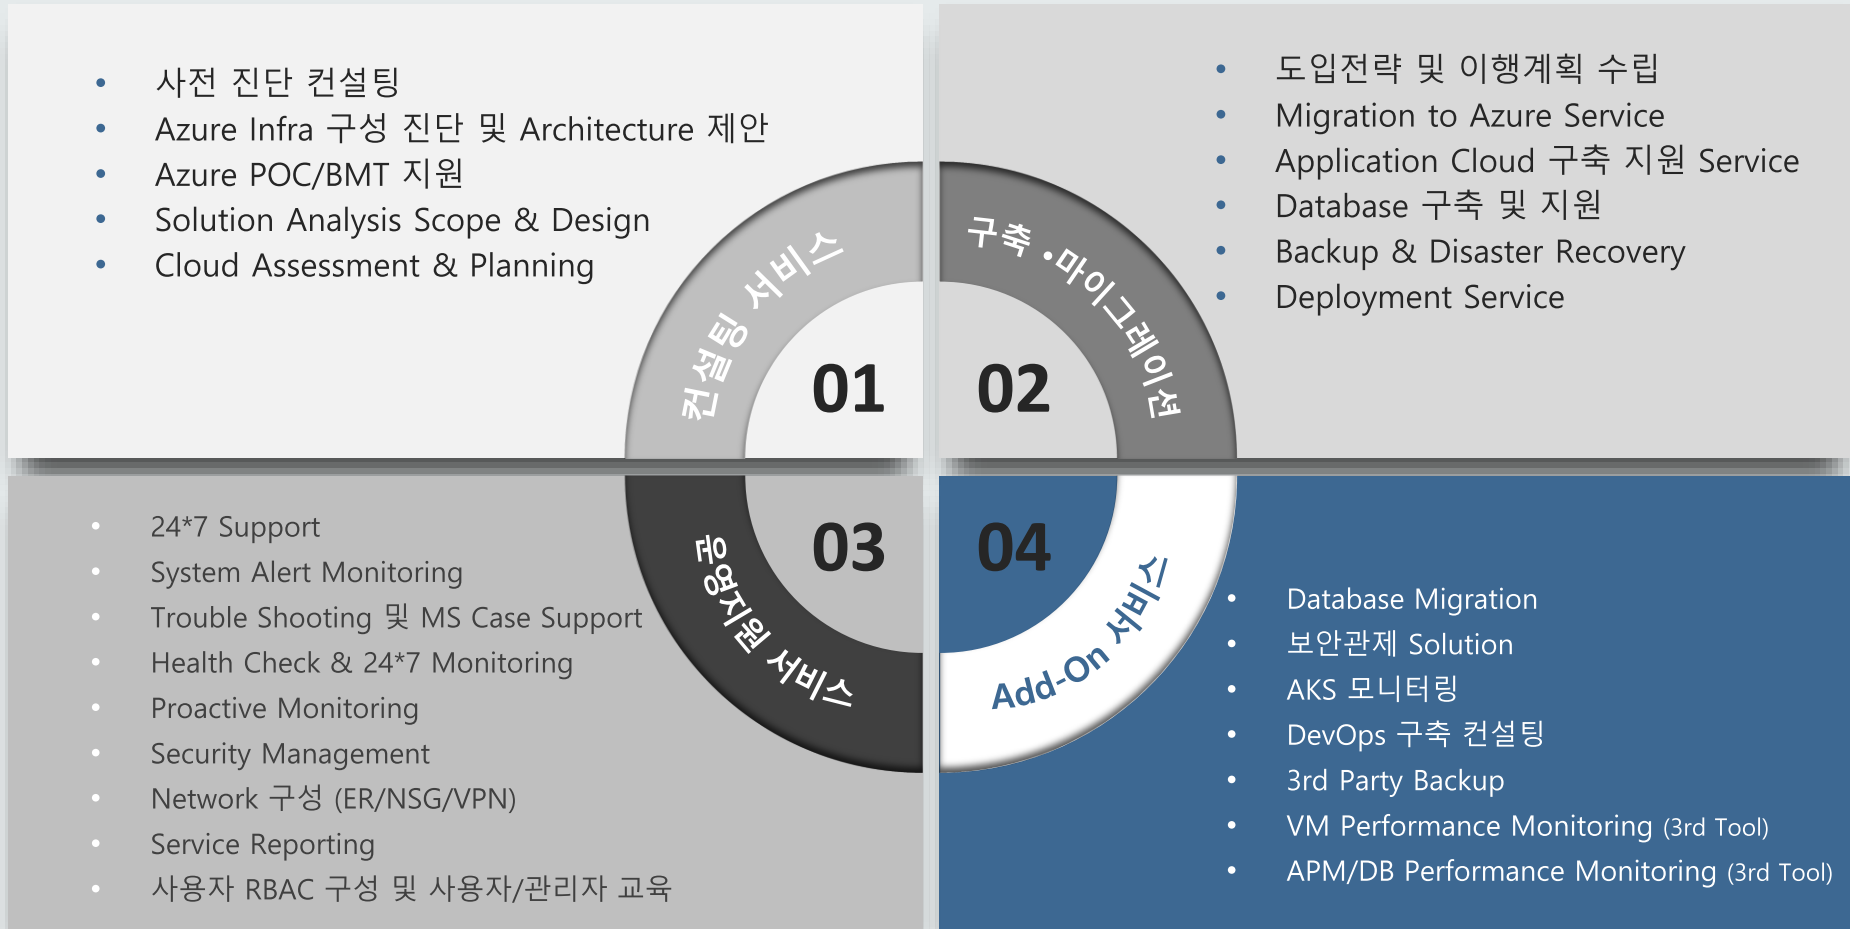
- 사전 진단 컨설팅
- Azure Infra 구성 진단 및 Architecture 제안
- Azure POC/BMT 지원
- Solution Analysis Scope & Design
- Cloud Assessment & Planning

컨설팅 서비스

01

- 도입전략 및 이행계획 수립
- Migration to Azure Service
- Application Cloud 구축 지원 Service
- Database 구축 및 지원
- Backup & Disaster Recovery
- Deployment Service

구축 •마이그레이션

02

03

운영지원 서비스

- 24*7 Support
- System Alert Monitoring
- Trouble Shooting 및 MS Case Support
- Health Check & 24*7 Monitoring
- Proactive Monitoring
- Security Management
- Network 구성 (ER/NSG/VPN)
- Service Reporting
- 사용자 RBAC 구성 및 사용자/관리자 교육

04

Add-On 서비스

- Database Migration
- 보안관제 Solution
- AKS 모니터링
- DevOps 구축 컨설팅
- 3rd Party Backup
- VM Performance Monitoring (3rd Tool)
- APM/DB Performance Monitoring (3rd Tool)